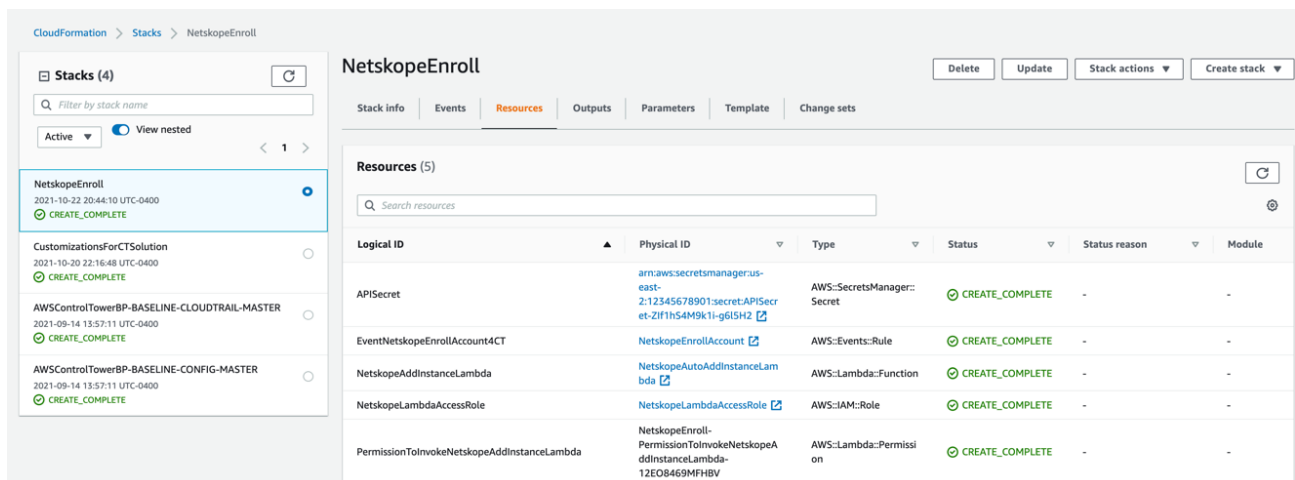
CloudFormation > Stacks > NetskopeEnroll

Stacks (4)

Filter by stack name

Active View nested

< 1 >

NetskopeEnroll
2021-10-22 20:44:10 UTC-0400
CREATE_COMPLETE

CustomizationsForCTSolution
2021-10-20 22:16:48 UTC-0400
CREATE_COMPLETE

AWSControlTowerBP-BASELINE-CLOUDTRAIL-MASTER
2021-09-14 13:57:11 UTC-0400
CREATE_COMPLETE

AWSControlTowerBP-BASELINE-CONFIG-MASTER
2021-09-14 13:57:11 UTC-0400
CREATE_COMPLETE

NetskopeEnroll

Delete Update Stack actions Create stack

Stack info Events Resources Outputs Parameters Template Change sets

Resources (5)

Search resources

| Logical ID | Physical ID | Type | Status | Status reason | Module |
|---|---|---|---|---|---|
| APISecret | arn:aws:secretsmanager:us-east-2:12345678901:secret:APISecret-ZIf1hS4M9k1i-g6l5H2 | AWS::SecretsManager::Secret | CREATE_COMPLETE | - | - |
| EventNetskopeEnrollAccount4CT | NetskopeEnrollAccount | AWS::Events::Rule | CREATE_COMPLETE | - | - |
| NetskopeAddInstanceLambda | NetskopeAutoAddInstanceLambda | AWS::Lambda::Function | CREATE_COMPLETE | - | - |
| NetskopeLambdaAccessRole | NetskopeLambdaAccessRole | AWS::IAM::Role | CREATE_COMPLETE | - | - |
| PermissionToInvokeNetskopeAddInstanceLambda | NetskopeEnroll-PermissionToInvokeNetskopeAddInstanceLambda-12EO8469MFHBV | AWS::Lambda::Permission | CREATE_COMPLETE | - | - |